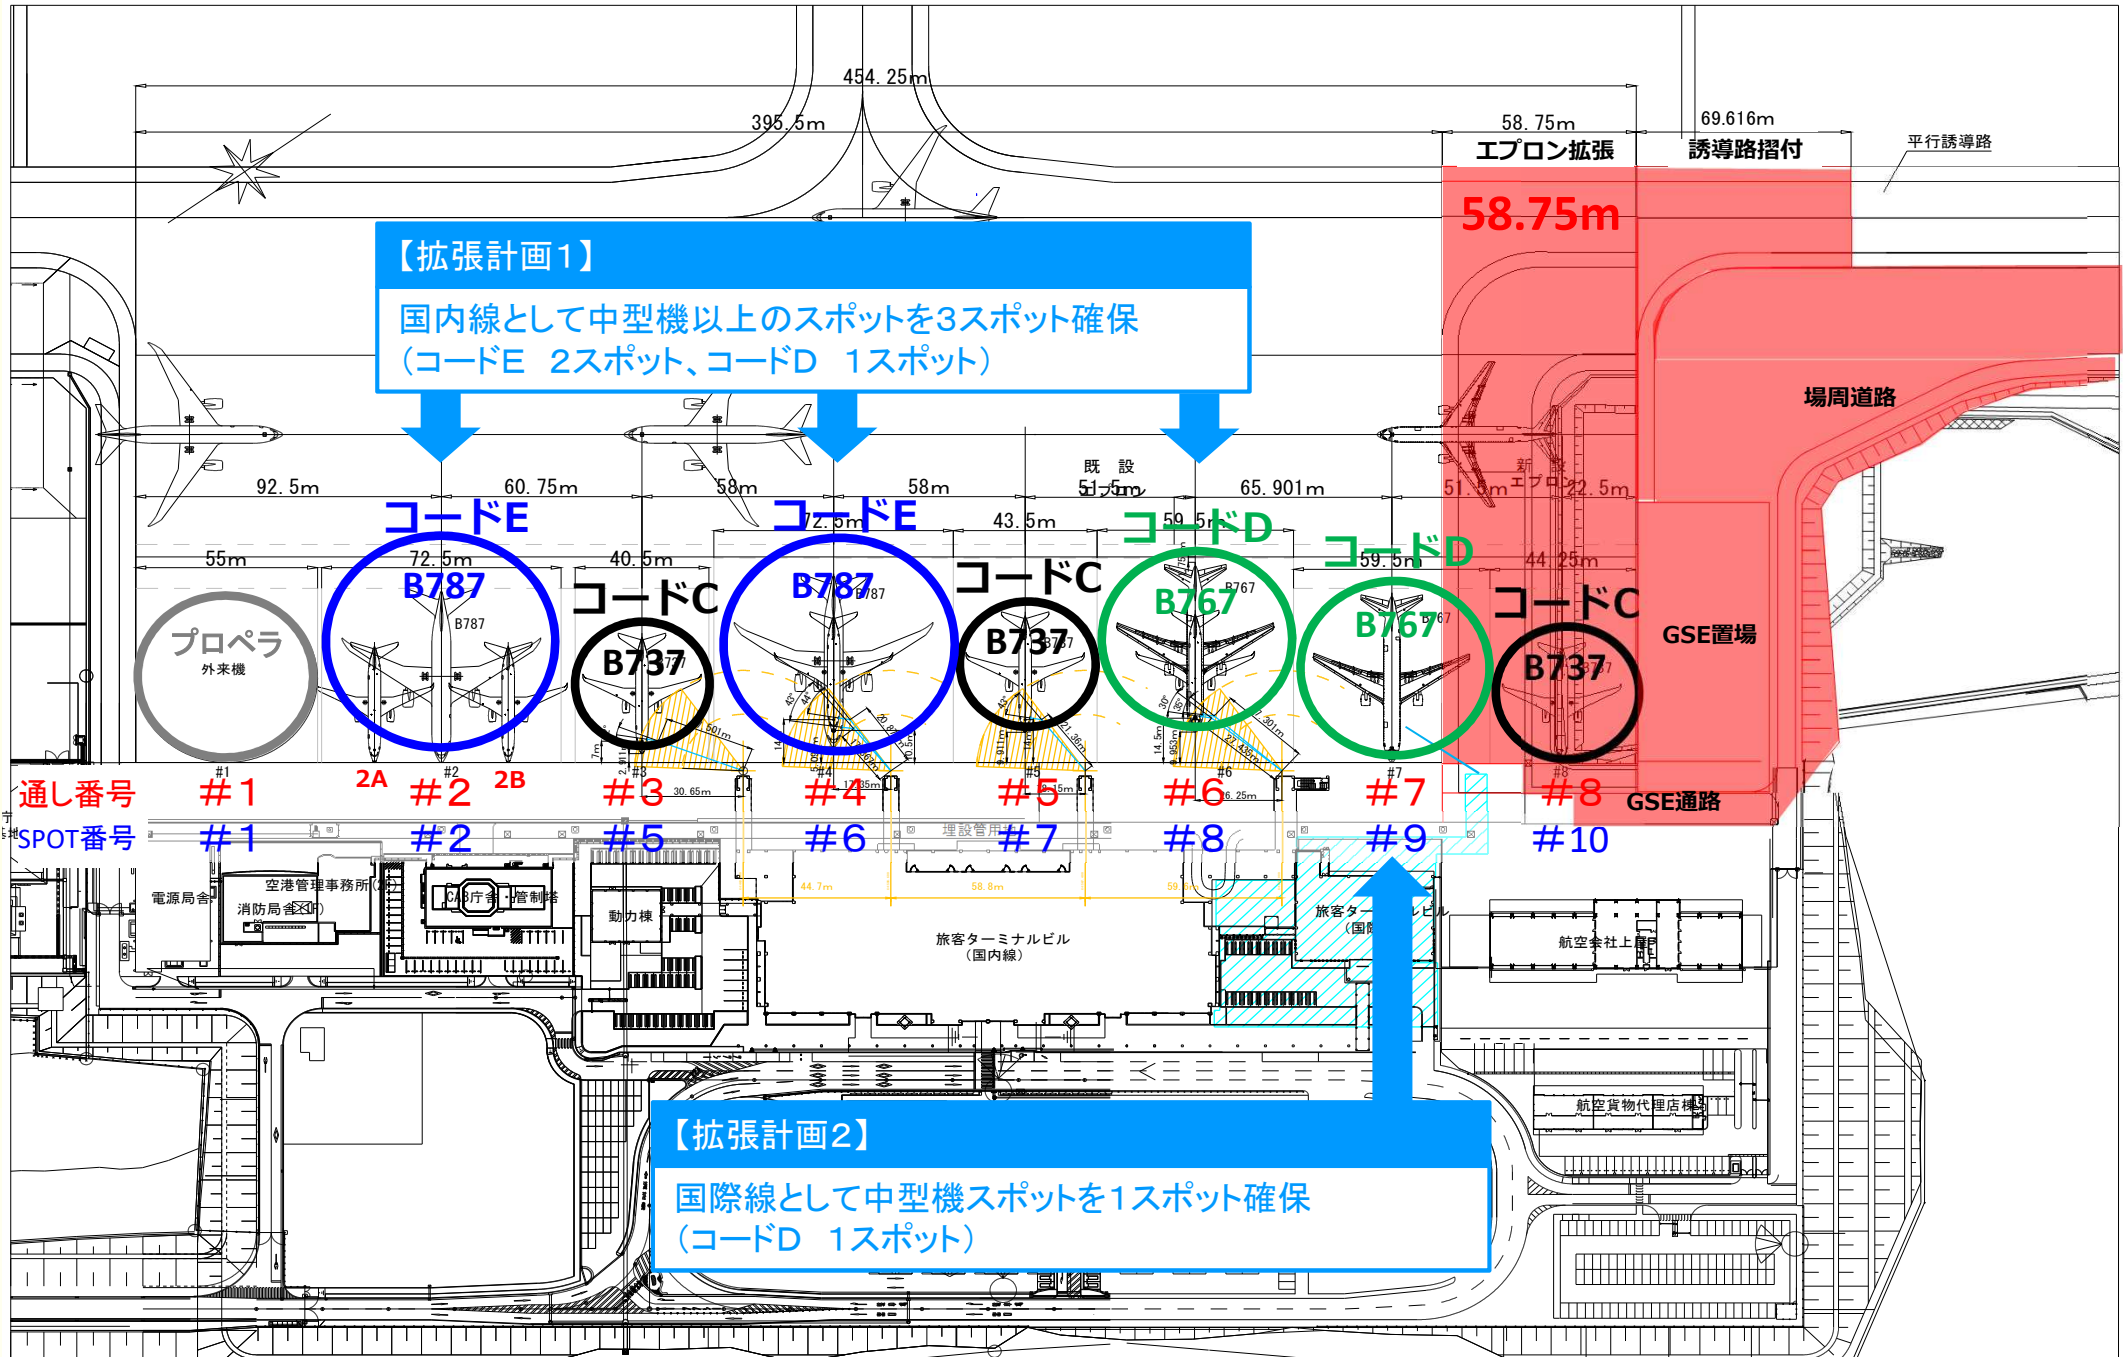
454.25m
395.5m
58.75m
エプロン拡張
69.616m
誘導路摺付
平行誘導路
58.75m

【拡張計画1】
国内線として中型機以上のスポットを3スポット確保
（コードE　2スポット、コードD　1スポット）

場周道路

92.5m
60.75m
58m
58m
既　設
51.5m
65.901m
新　設
51.5m
エプロン
22.5m

コードE
コードE
72.5m
43.5m
コードD
59.5m
コードD
55m
72.5m
40.5m
59.5m
44.25m
B787
B787
コードC
B787
B787
コードC
B767
B767
B767
B767
コードC
プロペラ
外来機
B737
B737
B737
B737
B737
B737
GSE置場

通し番号　#1　2A　#2　2B　#3　#4　#5　#6　#7　#8　GSE通路
SPOT番号　#1　#2　#5　#6　#7　#8　#9　#10

電源局舎
空港管理事務所
消防局舎
CAB庁舎
管制塔
動力棟
旅客ターミナルビル
（国内線）
旅客ターミナルビル
（国際線）
航空会社上屋
航空貨物代理店棟

【拡張計画2】
国際線として中型機スポットを1スポット確保
（コードD　1スポット）